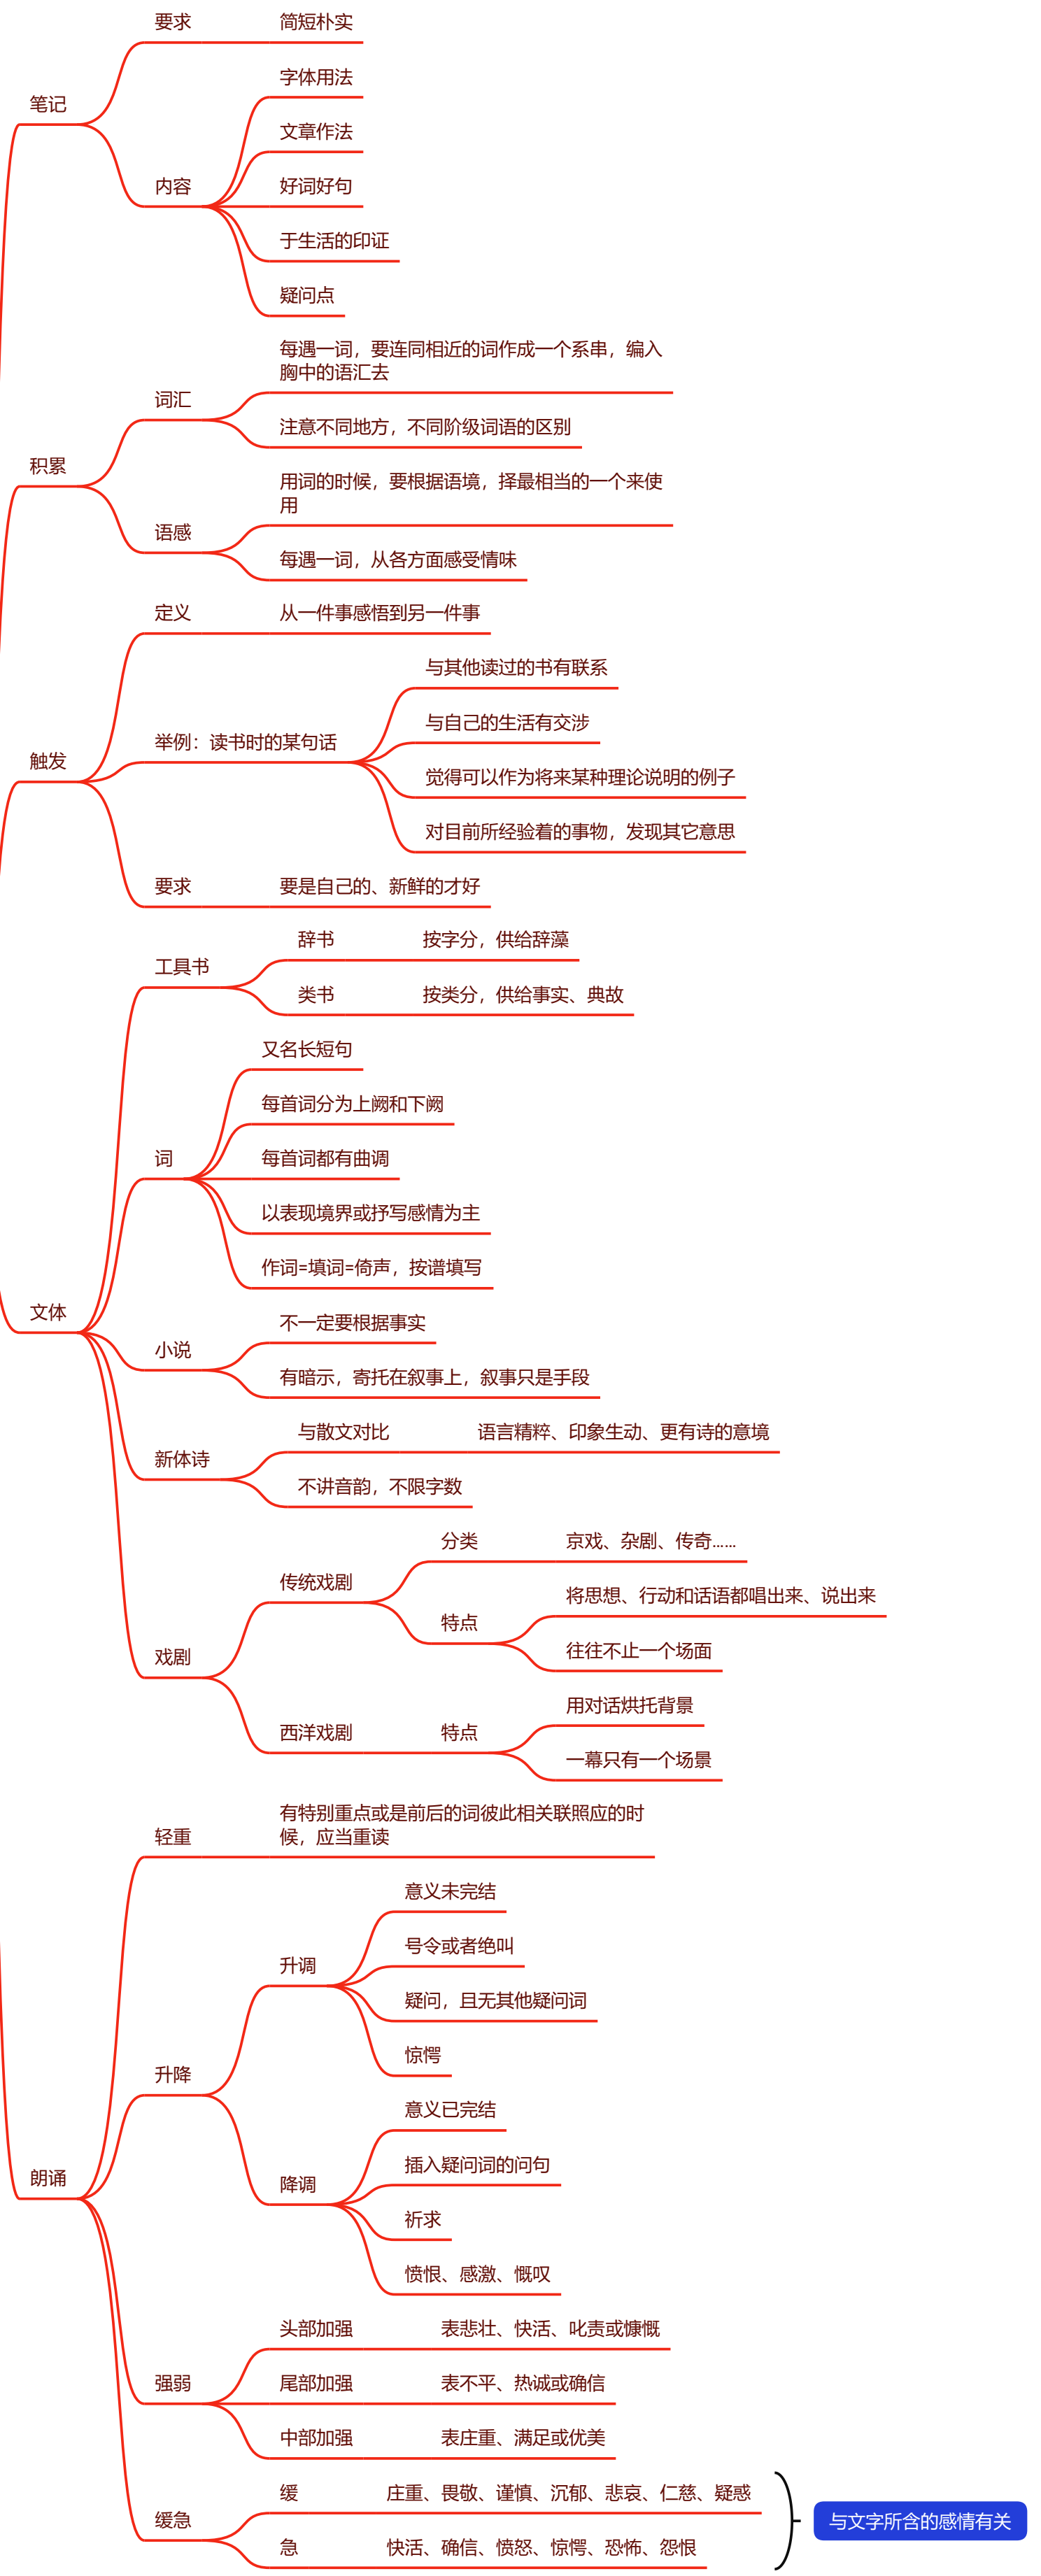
笔记
要求
简短朴实
内容
字体用法
文章作法
好词好句
于生活的印证
疑问点

积累
词汇
每遇一词，要连同相近的词作成一个系串，编入胸中的语汇去
注意不同地方，不同阶级词语的区别
语感
用词的时候，要根据语境，择最相当的一个来使用
每遇一词，从各方面感受情味

触发
定义
从一件事感悟到另一件事
举例：读书时的某句话
与其他读过的书有联系
与自己的生活有交涉
觉得可以作为将来某种理论说明的例子
对目前所经验着的事物，发现其它意思
要求
要是自己的、新鲜的才好

文体
工具书
辞书
按字分，供给辞藻
类书
按类分，供给事实、典故
词
又名长短句
每首词分为上阙和下阙
每首词都有曲调
以表现境界或抒写感情为主
作词=填词=倚声，按谱填写
小说
不一定要根据事实
有暗示，寄托在叙事上，叙事只是手段
新体诗
与散文对比
语言精粹、印象生动、更有诗的意境
不讲音韵，不限字数
戏剧
传统戏剧
分类
京戏、杂剧、传奇......
特点
将思想、行动和话语都唱出来、说出来
往往不止一个场面
西洋戏剧
特点
用对话烘托背景
一幕只有一个场景

朗诵
轻重
有特别重点或是前后的词彼此相关联照应的时候，应当重读
升降
升调
意义未完结
号令或者绝叫
疑问，且无其他疑问词
惊愕
降调
意义已完结
插入疑问词的问句
祈求
愤恨、感激、慨叹
强弱
头部加强
表悲壮、快活、叱责或慷慨
尾部加强
表不平、热诚或确信
中部加强
表庄重、满足或优美
缓急
缓
庄重、畏敬、谨慎、沉郁、悲哀、仁慈、疑惑
急
快活、确信、愤怒、惊愕、恐怖、怨恨
与文字所含的感情有关